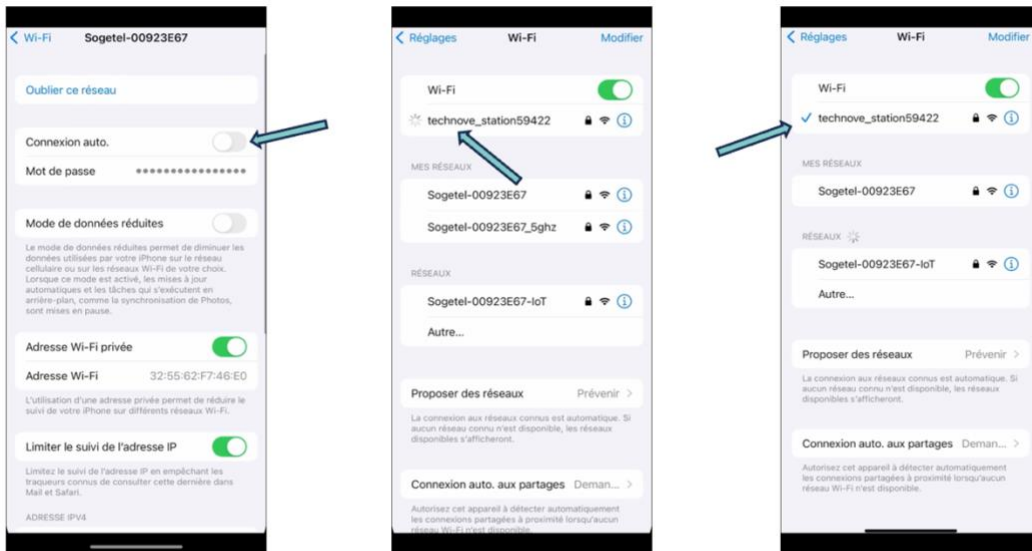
Wi-Fi Sogetel-00923E67

Oublier ce réseau

Connexion auto.

Mot de passe ••••••••••••••••

Mode de données réduites

Le mode de données réduites permet de diminuer les données utilisées par votre iPhone sur le réseau cellulaire ou sur les réseaux Wi-Fi de votre choix. Lorsque ce mode est activé, les mises à jour automatiques et les tâches qui s'exécutent en arrière-plan, comme la synchronisation de Photos, sont mises en pause.

Adresse Wi-Fi privée

Adresse Wi-Fi 32:55:62:F7:46:E0

L'utilisation d'une adresse privée permet de réduire le suivi de votre iPhone sur différents réseaux Wi-Fi.

Limiter le suivi de l'adresse IP

Limitez le suivi de l'adresse IP en empêchant les traqueurs connus de consulter cette dernière dans Mail et Safari.

ADRESSE IPV4

Réglages Wi-Fi Modifier

Wi-Fi

technove_station59422

MES RÉSEAUX

Sogetel-00923E67

Sogetel-00923E67_5ghz

RÉSEAUX

Sogetel-00923E67-IoT

Autre...

Proposer des réseaux Prévenir

La connexion aux réseaux connus est automatique. Si aucun réseau connu n'est disponible, les réseaux disponibles s'afficheront.

Connexion auto. aux partages Deman...

Autorisez cet appareil à détecter automatiquement les connexions partagées à proximité lorsqu'aucun réseau Wi-Fi n'est disponible.

Réglages Wi-Fi Modifier

Wi-Fi

technove_station59422

MES RÉSEAUX

Sogetel-00923E67

RÉSEAUX

Sogetel-00923E67-IoT

Autre...

Proposer des réseaux Prévenir

La connexion aux réseaux connus est automatique. Si aucun réseau connu n'est disponible, les réseaux disponibles s'afficheront.

Connexion auto. aux partages Deman...

Autorisez cet appareil à détecter automatiquement les connexions partagées à proximité lorsqu'aucun réseau Wi-Fi n'est disponible.